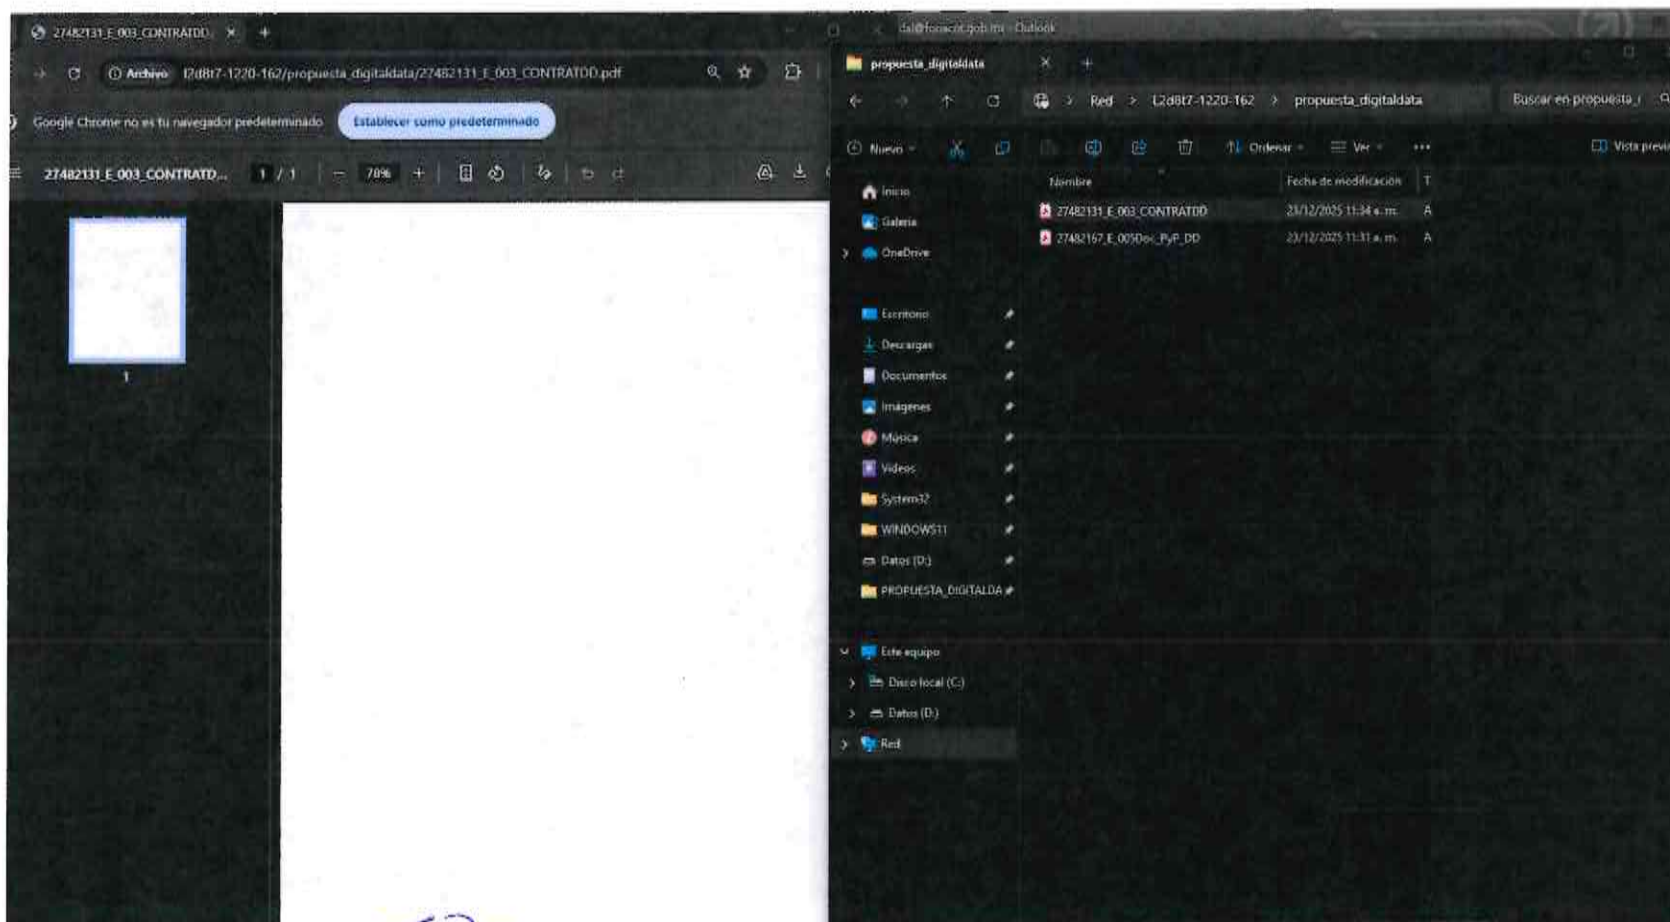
27482131_E_003_CONTRATDD ×
+
Archivo l2d8t7-1220-162/propuesta_digitaldata/27482131_E_003_CONTRATDD.pdf
Google Chrome no es tu navegador predeterminado
Establecer como predeterminado
27482131_E_003_CONTRATD...
1 / 1
70%
1

dai@fonacot.gob.mx - Outlook
propuesta_digitaldata ×
+
Red > L2d8t7-1220-162 > propuesta_digitaldata
Buscar en propuesta_(
Nuevo
Ordenar
Ver
Vista previa
Inicio
Galería
OneDrive
Escritorio
Descargas
Documentos
Imágenes
Música
Videos
System32
WINDOWS11
Datos (D:)
PROPUESTA_DIGITALDA
Este equipo
Disco local (C:)
Datos (D:)
Red

| Nombre | Fecha de modificación | T |
|---|---|---|
| 27482131_E_003_CONTRATDD | 23/12/2025 11:34 a. m. | A |
| 27482167_E_005Doc_PyP_DD | 23/12/2025 11:31 a. m. | A |